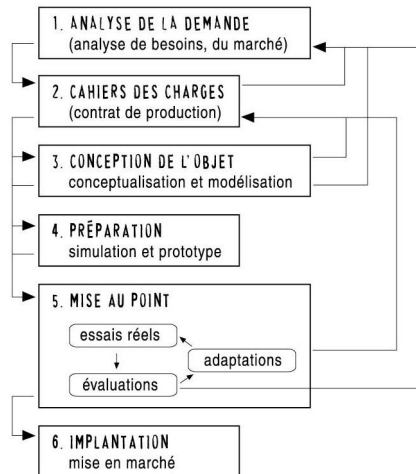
1. ANALYSE DE LA DEMANDE
(analyse de besoins, du marché)

2. CAHIERS DES CHARGES
(contrat de production)

3. CONCEPTION DE L'OBJET
conceptualisation et modélisation

4. PRÉPARATION
simulation et prototype

5. MISE AU POINT

essais réels

adaptations

évaluations

6. IMPLANTATION
mise en marché